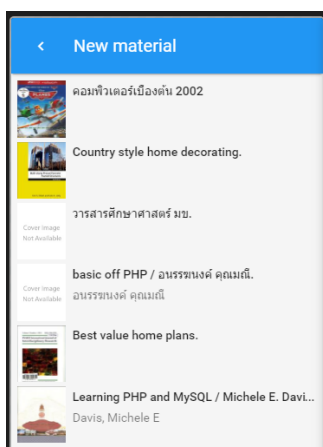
<
New material

คอมพิวเตอร์เบื้องต้น 2002

Country style home decorating.

Cover Image Not Available
วารสารศึกษาศาสตร์ มข.

Cover Image Not Available
basic off PHP / อนรรฆนงค์ คุณมณี.
อนรรฆนงค์ คุณมณี

Best value home plans.

Learning PHP and MySQL / Michele E. Davi...
Davis, Michele E